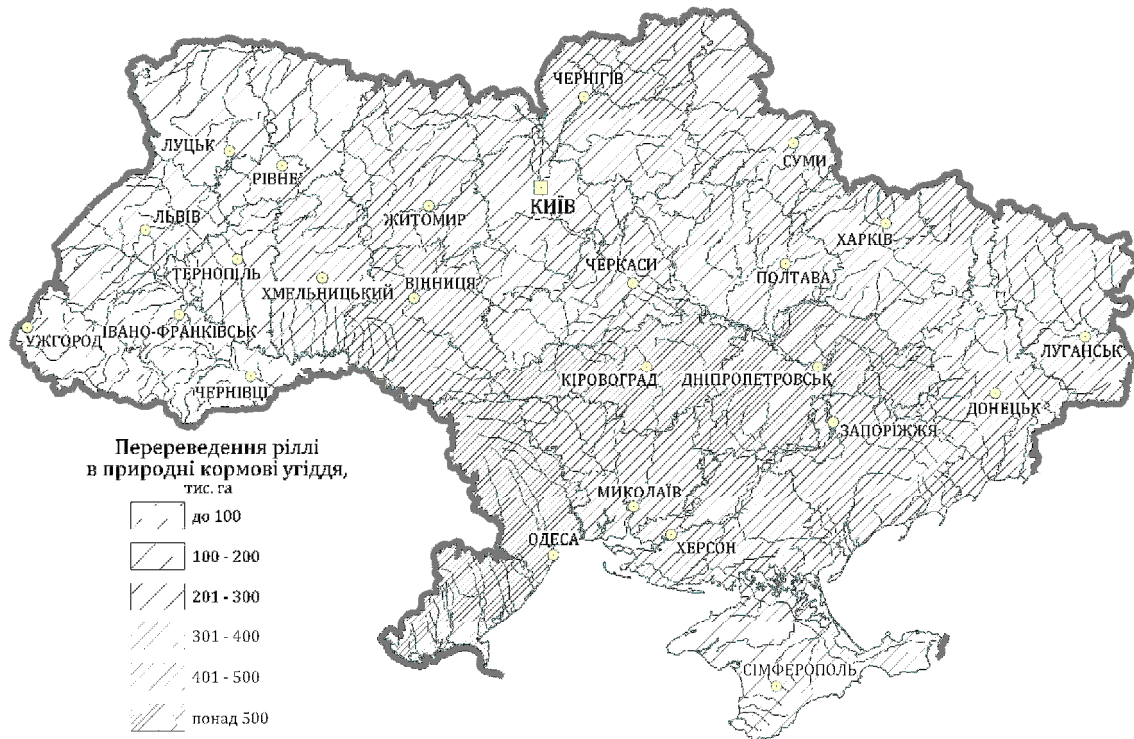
ЧЕРНІГІВ
ЛУЦЬК
РІВНЕ
СУМИ
КИЇВ
ЛЬВІВ
ЖИТОМИР
ХАРКІВ
ТЕРНОПІЛЬ
ЧЕРКАСИ
ПОЛТАВА
ХМЕЛЬНИЦЬКИЙ
ВІННИЦЯ
УЖГОРОД
ІВАНО-ФРАНКІВСЬК
ЛУГАНСЬК
КІРОВОГРАД
ДНІПРОПЕТРОВСЬК
ЧЕРНІВЦІ
ДОНЕЦЬК
ЗАПОРІЖЖЯ
МИКОЛАЇВ
ОДЕСА
ХЕРСОН
СІМФЕРОПОЛЬ

Переведення ріллі в природні кормові угіддя, тис. га

до 100
100 - 200
201 - 300
301 - 400
401 - 500
понад 500